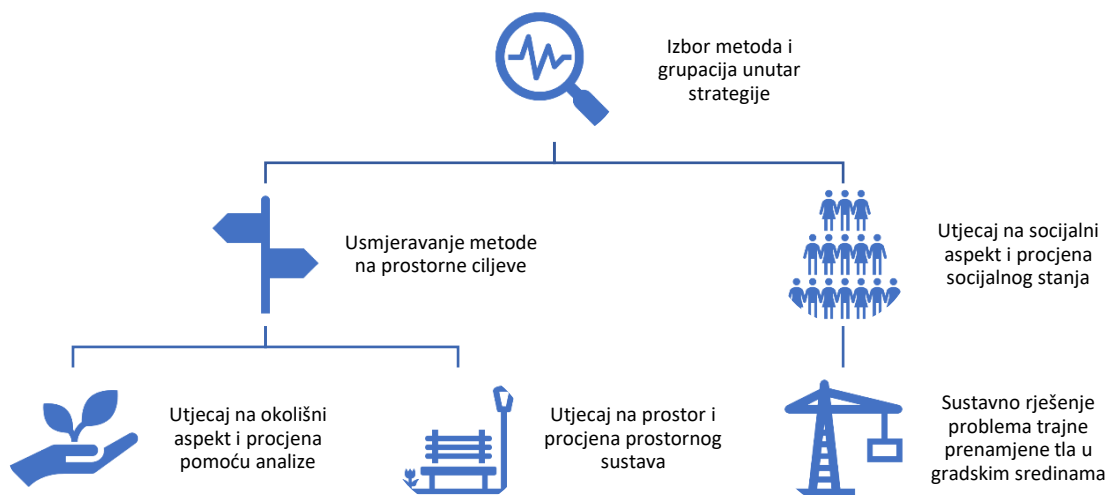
Izbor metoda i grupacija unutar strategije

Usmjeravanje metode na prostorne ciljeve

Utjecaj na socijalni aspekt i procjena socijalnog stanja

Utjecaj na okolišni aspekt i procjena pomoću analize

Utjecaj na prostor i procjena prostornog sustava

Sustavno rješenje problema trajne prenamjene tla u gradskim sredinama